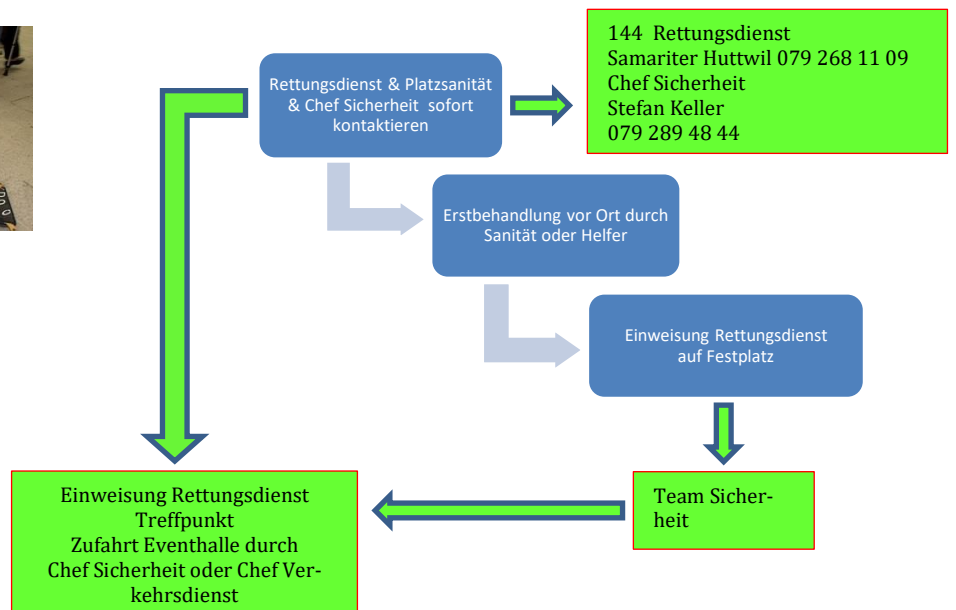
Rettungsdienst & Platzsanität & Chef Sicherheit sofort kontaktieren

144 Rettungsdienst
Samariter Huttwil 079 268 11 09
Chef Sicherheit
Stefan Keller
079 289 48 44

Erstbehandlung vor Ort durch Sanität oder Helfer

Einweisung Rettungsdienst auf Festplatz

Team Sicherheit

Einweisung Rettungsdienst
Treffpunkt
Zufahrt Eventhalle durch
Chef Sicherheit oder Chef Verkehrsdienst